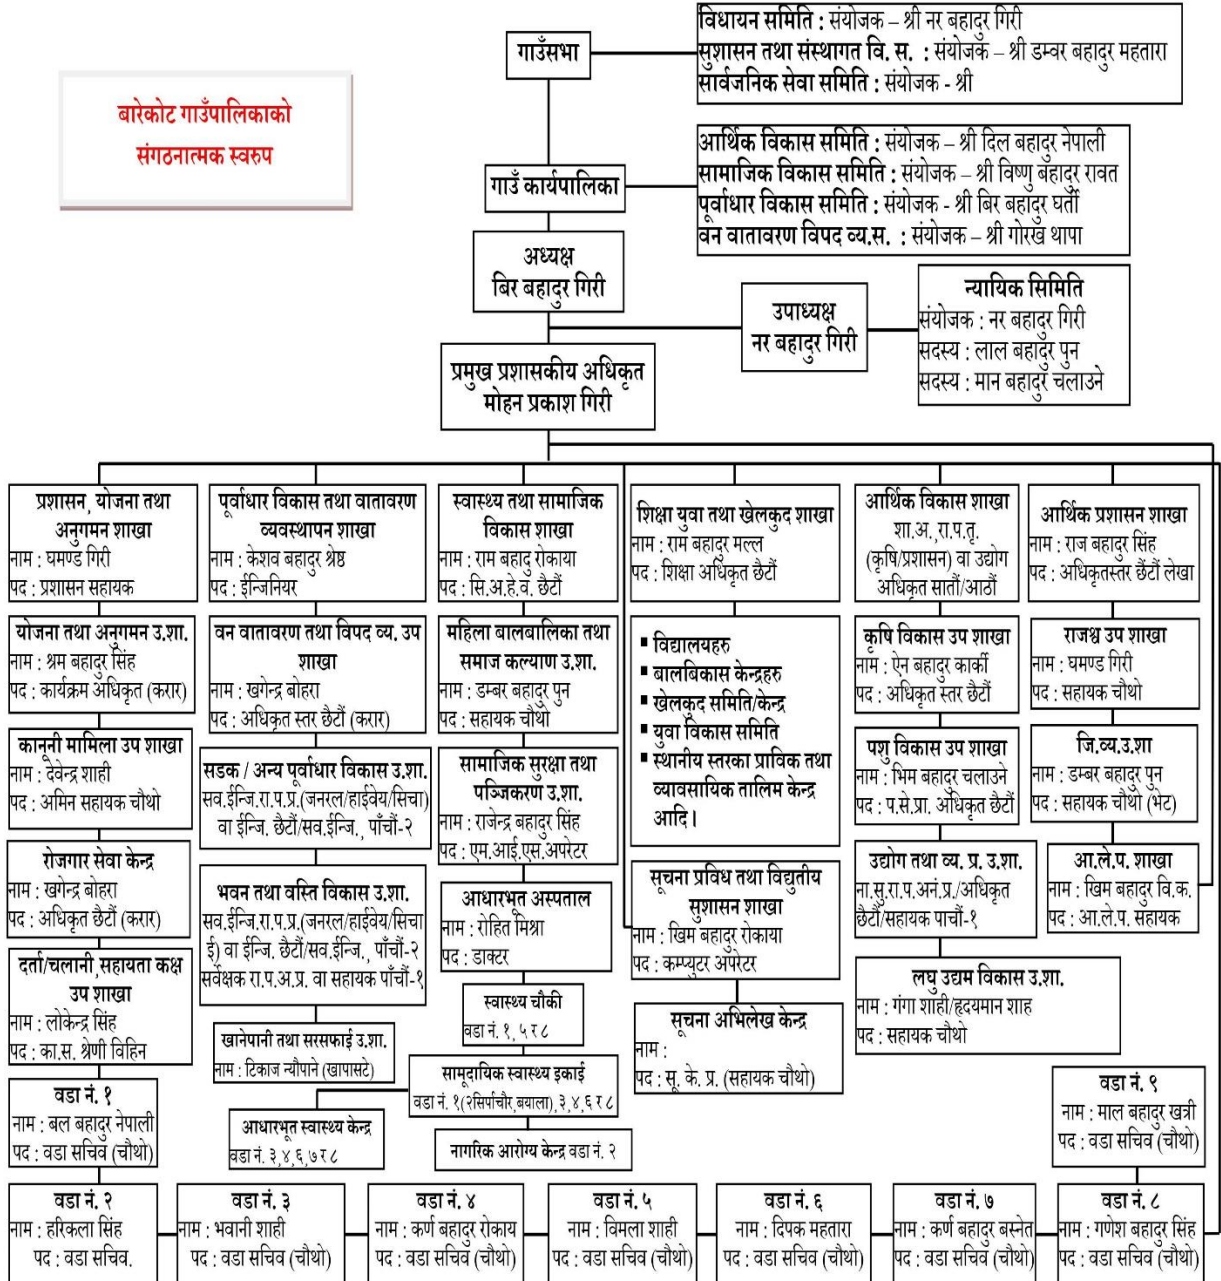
बारेकोट गाउँपालिकाको संगठनात्मक स्वरुप

गाउँसभा

विधायन समिति : संयोजक – श्री नर बहादुर गिरी
सुशासन तथा संस्थागत वि. स. : संयोजक – श्री डम्बर बहादुर महतारा
सार्वजनिक सेवा समिति : संयोजक - श्री

गाउँ कार्यपालिका

आर्थिक विकास समिति : संयोजक – श्री दिल बहादुर नेपाली
सामाजिक विकास समिति : संयोजक – श्री विष्णु बहादुर रावत
पूर्वाधार विकास समिति : संयोजक - श्री बिर बहादुर घर्ती
वन वातावरण विपद व्य.स. : संयोजक – श्री गोरख थापा

अध्यक्ष
बिर बहादुर गिरी

उपाध्यक्ष
नर बहादुर गिरी

न्यायिक सिमिति
संयोजक : नर बहादुर गिरी
सदस्य : लाल बहादुर पुन
सदस्य : मान बहादुर चलाउने

प्रमुख प्रशासकीय अधिकृत
मोहन प्रकाश गिरी

प्रशासन, योजना तथा अनुगमन शाखा
नाम : घमण्ड गिरी
पद : प्रशासन सहायक

योजना तथा अनुगमन उ.शा.
नाम : श्रम बहादुर सिंह
पद : कार्यक्रम अधिकृत (करार)

कानुनी मामिला उप शाखा
नाम : देवेन्द्र शाही
पद : अमिन सहायक चौथो

रोजगार सेवा केन्द्र
नाम : खगेन्द्र बोहरा
पद : अधिकृत छैटौं (करार)

दर्ता/चलानी, सहायता कक्ष उप शाखा
नाम : लोकेन्द्र सिंह
पद : का.स. श्रेणी विहिन

पूर्वाधार विकास तथा वातावरण व्यवस्थापन शाखा
नाम : केशव बहादुर श्रेष्ठ
पद : ईन्जिनियर

वन वातावरण तथा विपद व्य. उप शाखा
नाम : खगेन्द्र बोहरा
पद : अधिकृत स्तर छैटौं (करार)

सडक / अन्य पूर्वाधार विकास उ.शा.
सव.ईन्जि.रा.प.प्र.(जनरल/हाईवेय/सिचा) वा ईन्जि. छैटौं/सव.ईन्जि., पाँचौं-२

भवन तथा वस्ति विकास उ.शा.
सव.ईन्जि.रा.प.प्र.(जनरल/हाईवेय/सिचाई) वा ईन्जि. छैटौं/सव.ईन्जि., पाँचौं-२
सर्वेक्षक रा.प.अ.प्र. वा सहायक पाँचौं-१

खानेपानी तथा सरसफाई उ.शा.
नाम : टिकाज न्यौपाने (खापासटे)

स्वास्थ्य तथा सामाजिक विकास शाखा
नाम : राम बहादु रोकाया
पद : सि.अ.हे.व. छैटौं

महिला बालबालिका तथा समाज कल्याण उ.शा.
नाम : डम्बर बहादुर पुन
पद : सहायक चौथो

सामाजिक सुरक्षा तथा पञ्जिकरण उ.शा.
नाम : राजेन्द्र बहादुर सिंह
पद : एम.आई.एस.अपरेटर

आधारभुत अस्पताल
नाम : रोहित मिश्रा
पद : डाक्टर

स्वास्थ्य चौकी
वडा नं. १, ५ र ८

सामुदायिक स्वास्थ्य इकाई
वडा नं. १(रसिपाँचौर,बयाला), ३, ४, ६ र ८

आधारभूत स्वास्थ्य केन्द्र
वडा नं. ३, ४, ६, ७ र ८

नागरिक आरोग्य केन्द्र वडा नं. २

शिक्षा युवा तथा खेलकुद शाखा
नाम : राम बहादुर मल्ल
पद : शिक्षा अधिकृत छैटौं

▪ विद्यालयहरु
▪ बालविकास केन्द्रहरु
▪ खेलकुद समिति/केन्द्र
▪ युवा विकास समिति
▪ स्थानीय स्तरका प्राविक तथा व्यावसायिक तालिम केन्द्र आदि।

सूचना प्रविध तथा विद्युतीय सुशासन शाखा
नाम : खिम बहादुर रोकाया
पद : कम्प्युटर अपरेटर

सूचना अभिलेख केन्द्र
नाम :
पद : सू. के. प्र. (सहायक चौथो)

आर्थिक विकास शाखा
शा.अ., रा.प.तृ. (कृषि/प्रशासन) वा उद्योग अधिकृत सातौं/आठौं

कृषि विकास उप शाखा
नाम : ऐन बहादुर कार्की
पद : अधिकृत स्तर छैटौं

पशु विकास उप शाखा
नाम : भिम बहादुर चलाउने
पद : प.से.प्रा. अधिकृत छैटौं

उद्योग तथा व्य. प्र. उ.शा.
ना.सु.रा.प.अनं.प्र./अधिकृत छैटौं/सहायक पाचौं-१

लघु उद्यम विकास उ.शा.
नाम : गंगा शाही/हृदयमान शाह
पद : सहायक चौथो

आर्थिक प्रशासन शाखा
नाम : राज बहादुर सिंह
पद : अधिकृतस्तर छैटौं लेखा

राजश्व उप शाखा
नाम : घमण्ड गिरी
पद : सहायक चौथो

जि.व्य.उ.शा
नाम : डम्बर बहादुर पुन
पद : सहायक चौथो (भेट)

आ.ले.प. शाखा
नाम : खिम बहादुर वि.क.
पद : आ.ले.प. सहायक

वडा नं. १
नाम : बल बहादुर नेपाली
पद : वडा सचिव (चौथो)

वडा नं. ९
नाम : माल बहादुर खत्री
पद : वडा सचिव (चौथो)

वडा नं. २
नाम : हरिकला सिंह
पद : वडा सचिव.

वडा नं. ३
नाम : भवानी शाही
पद : वडा सचिव (चौथो)

वडा नं. ४
नाम : कर्ण बहादुर रोकाय
पद : वडा सचिव (चौथो)

वडा नं. ५
नाम : विमला शाही
पद : वडा सचिव (चौथो)

वडा नं. ६
नाम : दिपक महतारा
पद : वडा सचिव (चौथो)

वडा नं. ७
नाम : कर्ण बहादुर बस्नेत
पद : वडा सचिव (चौथो)

वडा नं. ८
नाम : गणेश बहादुर सिंह
पद : वडा सचिव (चौथो)